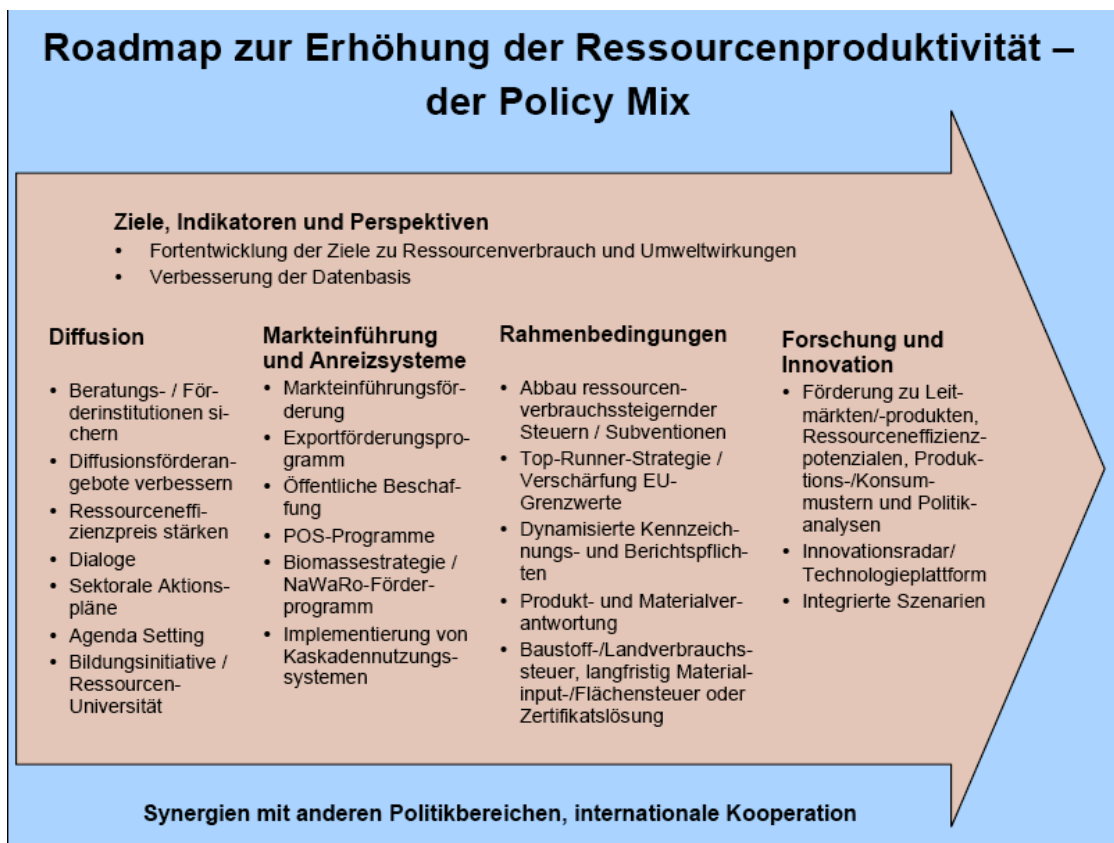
Roadmap zur Erhöhung der Ressourcenproduktivität – der Policy Mix

Ziele, Indikatoren und Perspektiven
• Fortentwicklung der Ziele zu Ressourcenverbrauch und Umweltwirkungen
• Verbesserung der Datenbasis

Diffusion
• Beratungs- / Förderinstitutionen sichern
• Diffusionsförderangebote verbessern
• Ressourceneffizienzpreis stärken
• Dialoge
• Sektorale Aktionspläne
• Agenda Setting
• Bildungsinitiative / Ressourcen-Universität

Markteinführung und Anreizsysteme
• Markteinführungsförderung
• Exportförderungsprogramm
• Öffentliche Beschaffung
• POS-Programme
• Biomassestrategie / NaWaRo-Förderprogramm
• Implementierung von Kaskadennutzungssystemen

Rahmenbedingungen
• Abbau ressourcenverbrauchssteigernder Steuern / Subventionen
• Top-Runner-Strategie / Verschärfung EU-Grenzwerte
• Dynamisierte Kennzeichnungs- und Berichtspflichten
• Produkt- und Materialverantwortung
• Baustoff-/Landverbrauchssteuer, langfristig Materialinput-/Flächensteuer oder Zertifikatslösung

Forschung und Innovation
• Förderung zu Leitmärkten/-produkten, Ressourceneffizienzpotenzialen, Produktions-/Konsummustern und Politikanalysen
• Innovationsradar/ Technologieplattform
• Integrierte Szenarien

Synergien mit anderen Politikbereichen, internationale Kooperation